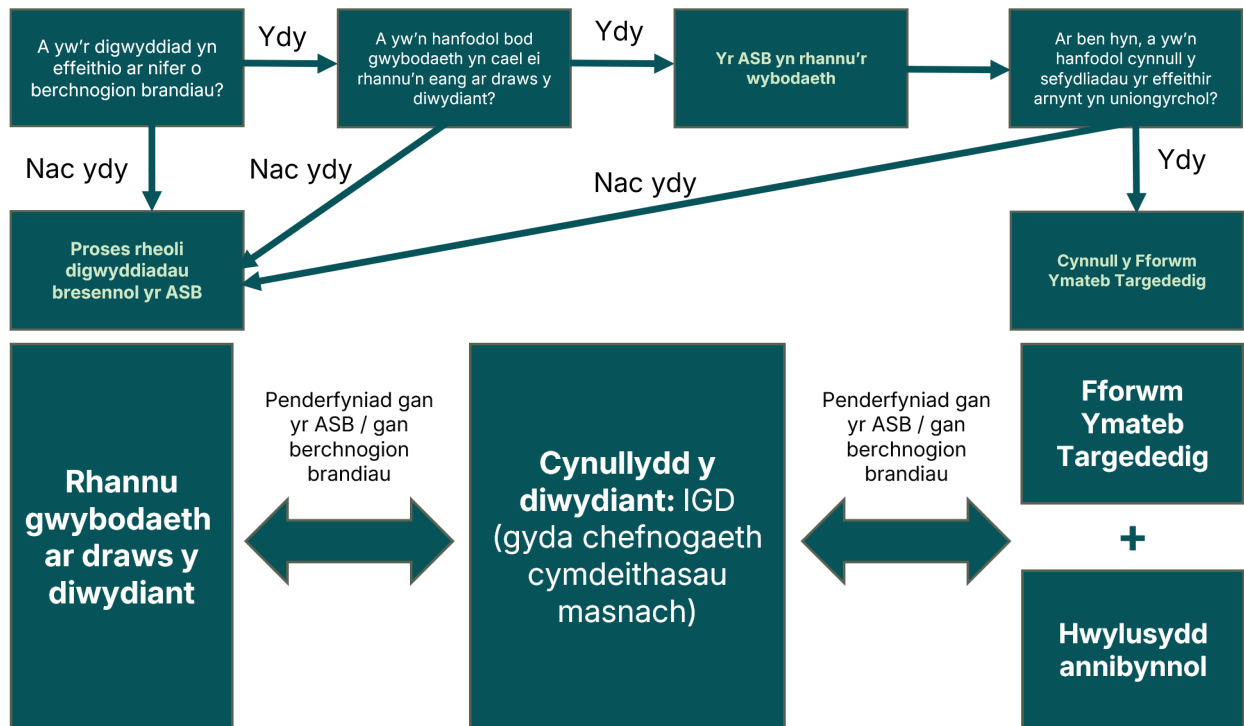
A yw'r digwyddiad yn effeithio ar nifer o berchnogion brandiau?

Ydy

A yw'n hanfodol bod gwybodaeth yn cael ei rhannu'n eang ar draws y diwydiant?

Ydy

Yr ASB yn rhannu'r wybodaeth

Ar ben hyn, a yw'n hanfodol cynnull y sefydliadau yr effeithir arnynt yn uniongyrchol?

Nac ydy

Nac ydy

Nac ydy

Ydy

Proses rheoli digwyddiadau bresennol yr ASB

Cynnull y Fforwm Ymateb Targededig

Rhannu gwybodaeth ar draws y diwydiant

Penderfyniad gan yr ASB / gan berchnogion brandiau

Cynullydd y diwydiant: IGD (gyda chefnogaeth cymdeithasau masnach)

Penderfyniad gan yr ASB / gan berchnogion brandiau

Fforwm Ymateb Targededig

+

Hwylusydd annibynnol